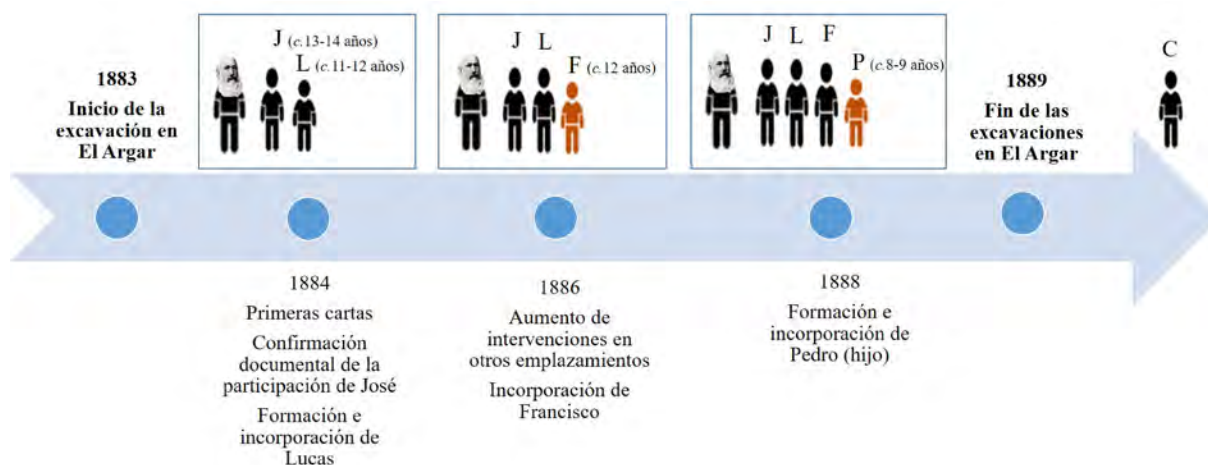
1883
Inicio de la excavación en El Argar

J (c. 13-14 años)
L (c. 11-12 años)

J L F (c. 12 años)

J L F P (c. 8-9 años)

1889
Fin de las excavaciones en El Argar

C

1884
Primeras cartas
Confirmación documental de la participación de José
Formación e incorporación de Lucas

1886
Aumento de intervenciones en otros emplazamientos
Incorporación de Francisco

1888
Formación e incorporación de Pedro (hijo)